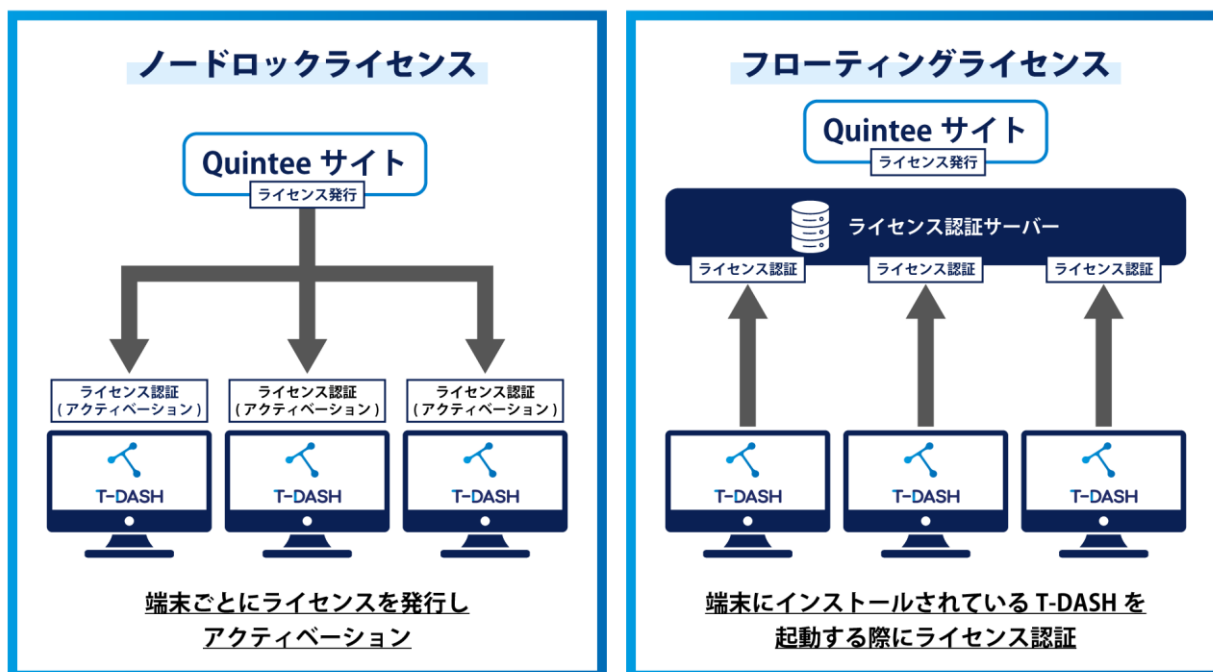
ノードロックライセンス

Quintee サイト
ライセンス発行

ライセンス認証
（アクティベーション）

ライセンス認証
（アクティベーション）

ライセンス認証
（アクティベーション）

T-DASH

T-DASH

T-DASH

端末ごとにライセンスを発行し
アクティベーション

フローティングライセンス

Quintee サイト
ライセンス発行

ライセンス認証サーバー

ライセンス認証

ライセンス認証

ライセンス認証

T-DASH

T-DASH

T-DASH

端末にインストールされている T-DASH を
起動する際にライセンス認証